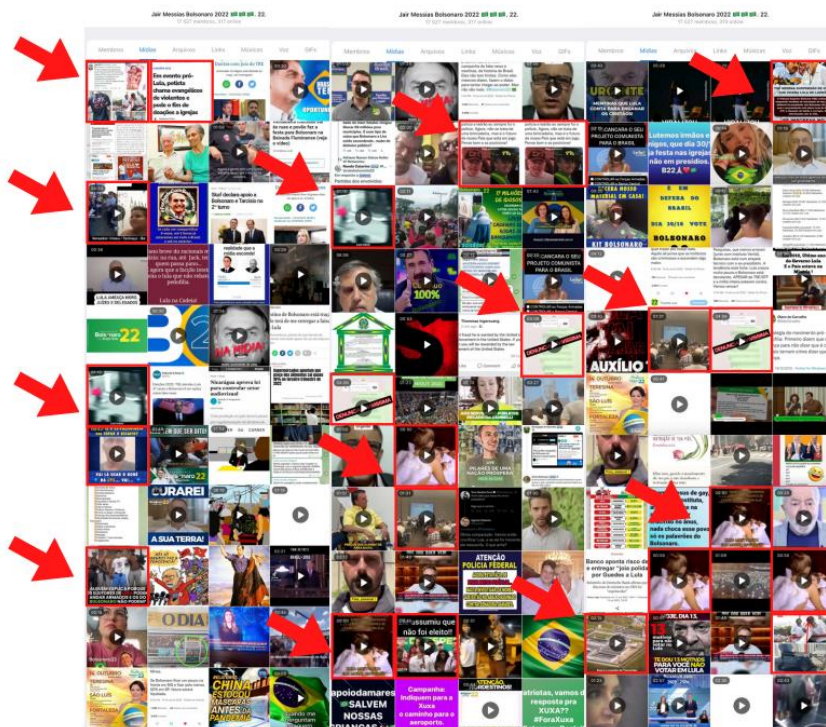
Jair Messias Bolsonaro 2022 🇧🇷🇧🇷🇧🇷. 22.
17 527 assinantes, 517 online

Membros Mídias Arquivos Links Músicas Voz GIFs

Em evento pró-Lula, petista chama evangélicos de violentos e pede o fim de doações a igrejas

OPORTUNO

Skaf declara apoio a Bolsonaro e Tarcísio no 2º turno

realidade que a mídia esconde

LULA AMEAÇA HERV JUIZES E DELEGADOS

Lula no Cadeia!

Bolsonaro 22

MÍDIA!

Nicarágua apreende boi para comemorar votar audiovisual

JURAREI

A SUA TERRA!

CHINA ESTOCOU MÁSCARAS ANTES DA PANDEMIA

ODIA

Jair Messias Bolsonaro 2022 🇧🇷🇧🇷🇧🇷. 22.
17 527 assinantes, 517 online

Membros Mídias Arquivos Links Músicas Voz GIFs

100%

CANCARÃ O SEU PROJETO COMUNISTA PARA O BRASIL

ATENÇÃO POLÍCIA FEDERAL

assumiu que não foi eleito!

apoiodamares SALVEM NOSSAS

Campanha: Indiquem para a Xuxa o caminho para o aeroporto

atriotas, vamos d resposta pra XUXA?? #ForaXuxa

Jair Messias Bolsonaro 2022 🇧🇷🇧🇷🇧🇷. 22.
17 527 assinantes, 514 online

Membros Mídias Arquivos Links Músicas Voz GIFs

URGENTE

CANCARÃ O SEU PROJETO COMUNISTA PARA O BRASIL

Lutemos irmãos e amigos, que dia 30/ a festa nas igrejas não em presídios. B22

KIT BOLSONARO

EM DEFESA DO BRASIL

Bolsonaro

AUXÍLIO

Banco aponta risco de e entregar "joia da coroa" por Guedes e Lula

SE DEUS É POR NÓS QUEM SERÁ CONTRA NÓS?

PARA VOCÊ NÃO VOTAR EM LULA

DENÚNCIA